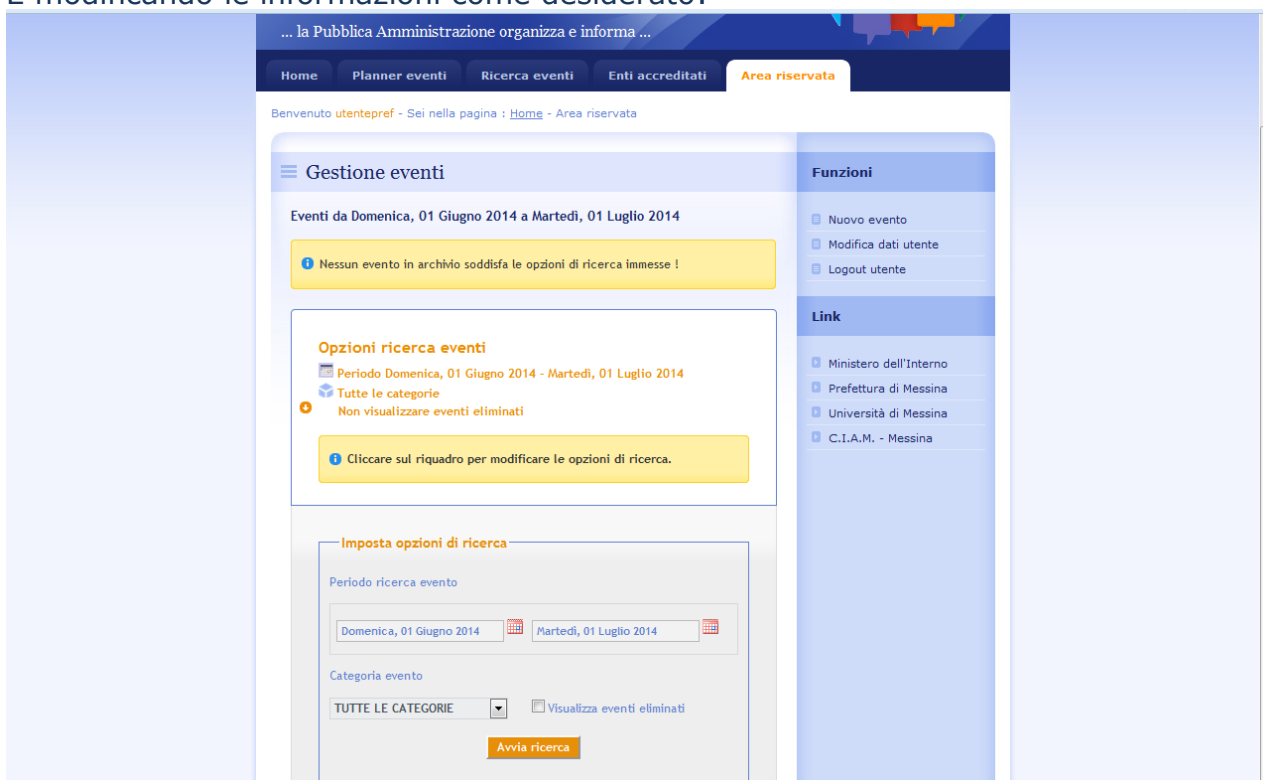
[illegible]

... la Pubblica Amministrazione organizza e informa ...

Home | Planner eventi | Ricerca eventi | Enti accreditati | Area riservata

Benvenuto utentepref - Sei nella pagina : Home - Area riservata

Gestione eventi

Eventi da Domenica, 01 Giugno 2014 a Martedì, 01 Luglio 2014

Nessun evento in archivio soddisfa le opzioni di ricerca immesse !

Opzioni ricerca eventi

Periodo Domenica, 01 Giugno 2014 - Martedì, 01 Luglio 2014

Tutte le categorie

Non visualizzare eventi eliminati

Cliccare sul riquadro per modificare le opzioni di ricerca.

Imposta opzioni di ricerca

Periodo ricerca evento

Domenica, 01 Giugno 2014

Martedì, 01 Luglio 2014

Categoria evento

TUTTE LE CATEGORIE

Visualizza eventi eliminati

Avvia ricerca

Funzioni

Nuovo evento

Modifica dati utente

Logout utente

Link

Ministero dell'Interno

Prefettura di Messina

Università di Messina

C.I.A.M. - Messina